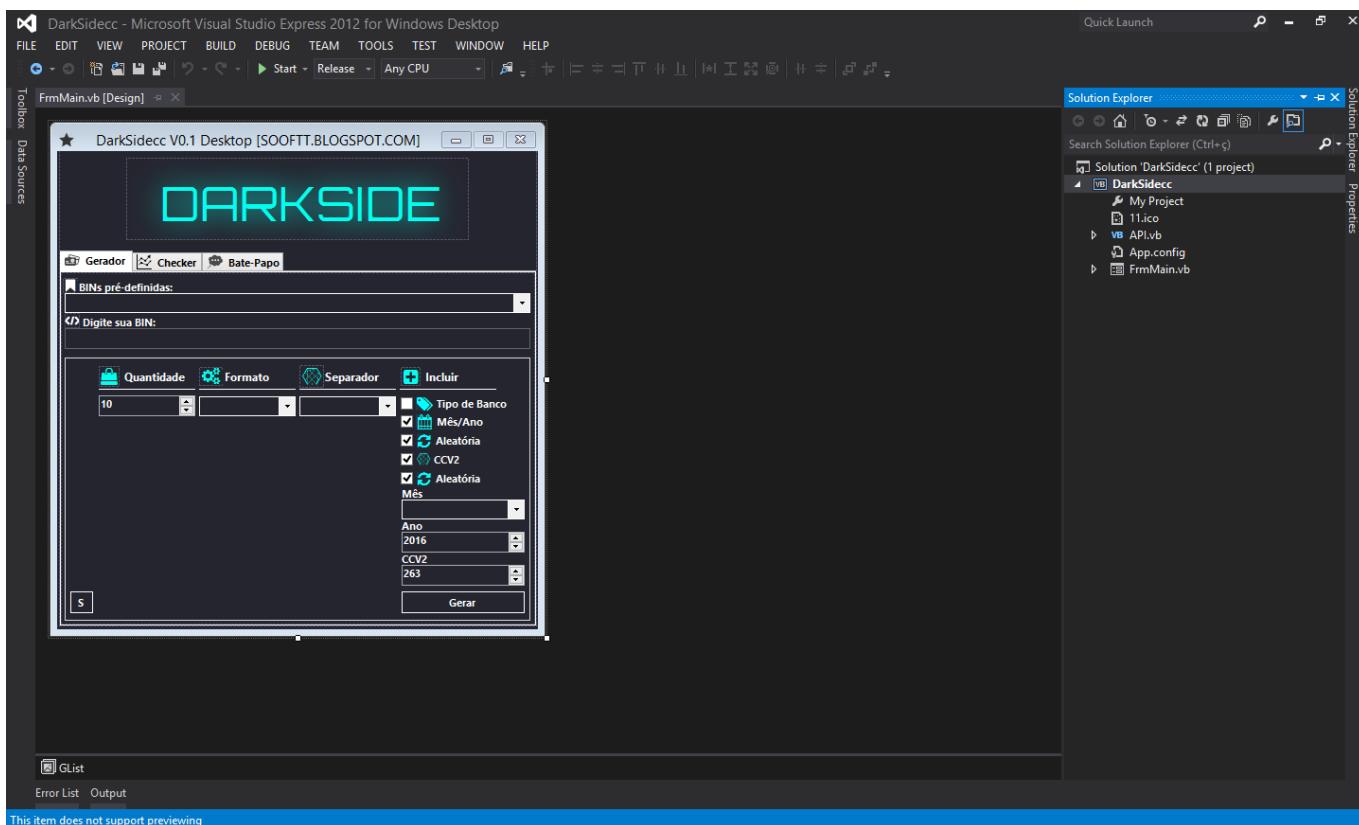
DarkSidecc - Microsoft Visual Studio Express 2012 for Windows Desktop

Quick Launch

FILE EDIT VIEW PROJECT BUILD DEBUG TEAM TOOLS TEST WINDOW HELP

Start Release Any CPU

Toolbox Data Sources

FrmMain.vb [Design]

DarkSidecc V0.1 Desktop [SOOFTT.BLOGSPOT.COM]

DARKSIDE

Gerador Checker Bate-Papo

BINs pré-definidas:

Digite sua BIN:

Quantidade Formato Separador Incluir

10

Tipo de Banco
Mês/Ano
Aleatória
CCV2
Aleatória
Mês
Ano
2016
CCV2
263

S

Gerar

Solution Explorer

Search Solution Explorer (Ctrl+ç)

Solution 'DarkSidecc' (1 project)
DarkSidecc
My Project
11.ico
API.vb
App.config
FrmMain.vb

Solution Explorer Properties

GList

Error List Output

This item does not support previewing